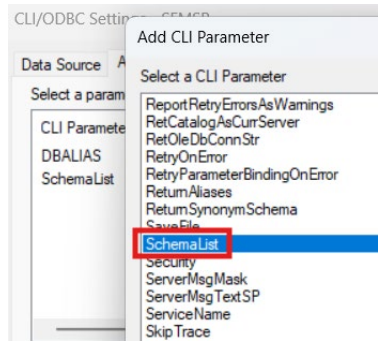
CLI/ODBC Settings - SEMSP

Data Source A

Select a param

CLI Paramete

DBALIAS

SchemaList

Add CLI Parameter

Select a CLI Parameter

ReportRetryErrorsAsWarnings
RetCatalogAsCurrServer
RetOleDbConnStr
RetryOnError
RetryParameterBindingOnError
ReturnAliases
ReturnSynonymSchema
SaveFile
SchemaList
Security
ServerMsgMask
ServerMsgTextSP
ServiceName
SkipTrace